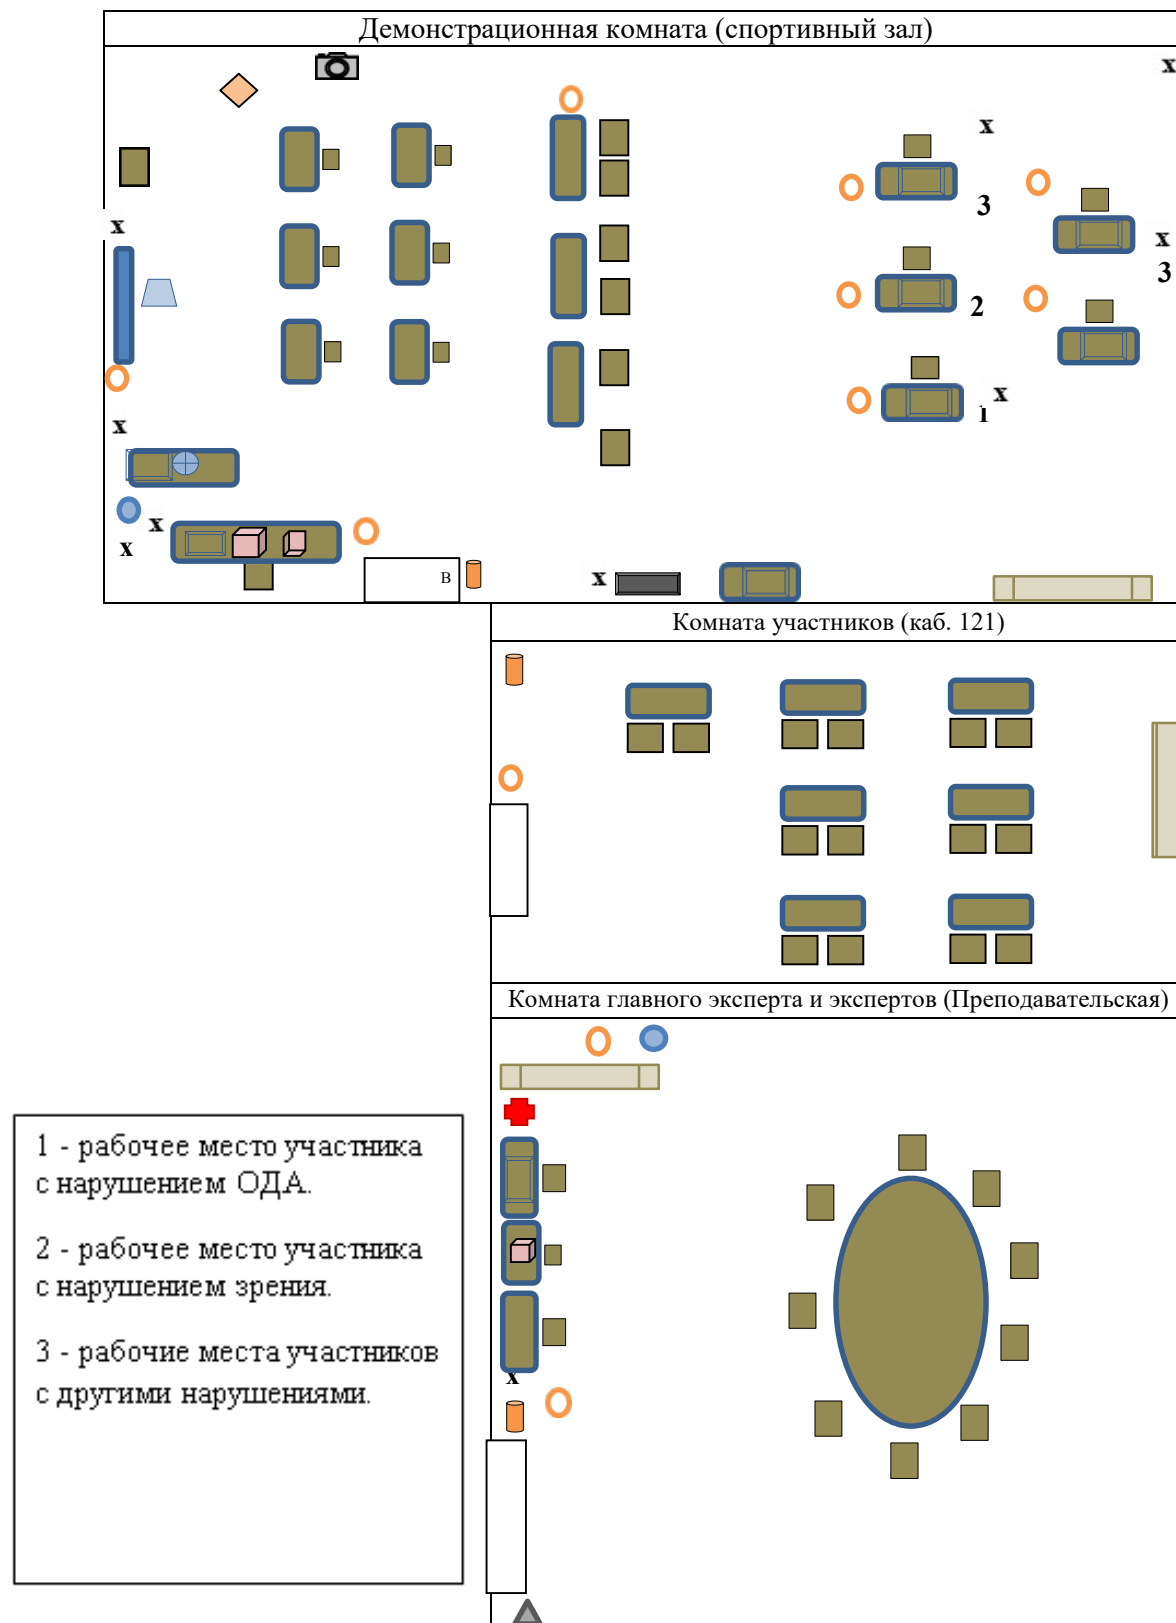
Демонстрационная комната (спортивный зал)

x

x

3

x

3

2

x

1

x

x

x

x

В

x

Комната участников (каб. 121)

Комната главного эксперта и экспертов (Преподавательская)

x

1 - рабочее место участника с нарушением ОДА.

2 - рабочее место участника с нарушением зрения.

3 - рабочие места участников с другими нарушениями.